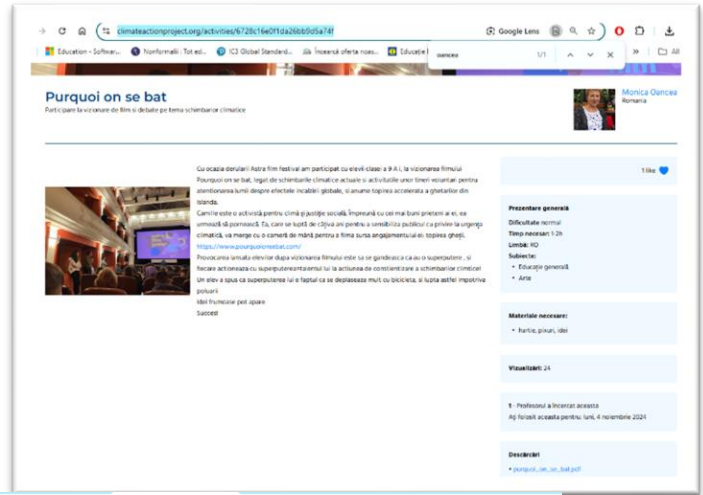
climateactionproject.org/activities/6728c16e0f1da26bb9d5a74f

Google Lens

Education - Softwar... Nonformalli · Tot est... IC3 Global Standard... Încearcă oferta noas... Educatie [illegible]

oancea 1/1

All

Purquoi on se bat

Participare la vizionare de film si debate pe tema schimbarea climatice

Monica Oancea
Romania

Cu ocazia derularii Astra film festival am participat cu elevii clasei a 9 A i, la vizionarea filmului Pourquoi on se bat, legat de schimbarile climatice actuale si activitatile unor tineri voluntari pentru atentionarea lumii despre efectele incalzirii globale, si anume topirea accelerata a ghetarilor din Islanda.

Camille este o activistă pentru climă şi justiţie socială. Împreună cu cei mai buni prieteni ai ei, ea urmează să pornească. Ea, care se luptă de câţiva ani pentru a sensibiliza publicul cu privire la urgenţa climatică, va merge cu o cameră de mână pentru a filma sursa angajamentului ei: topirea gheţii.

https://www.pourquoionsebat.com/

Provocarea lansata elevilor dupa vizionarea filmului este sa se gandeasca ca au o superputere , si fiecare actioneaza cu superputereantalentul lui la actiunea de constientizare a schimbarilor climtice! Un elev a spus ca superputerea lui e faptul ca se deplaseaza mult cu bicicleta, si lupta astfel impotriva poluarii

Idei frumoase pot apare

Success

1 like

Prezentare generală
Dificultate normal
Timp necesar: 1-2h
Limbă: RO
Subiecte:
• Educaţie generală
• Arte

Materiale necesare:
• hartie, pixuri, idei

Vizualizări: 24

1 · Profesorul a încercat aceasta
Aţi folosit aceasta pentru: luni, 4 noiembrie 2024

Descărcări
• purquoi_on_se_bat.pdf